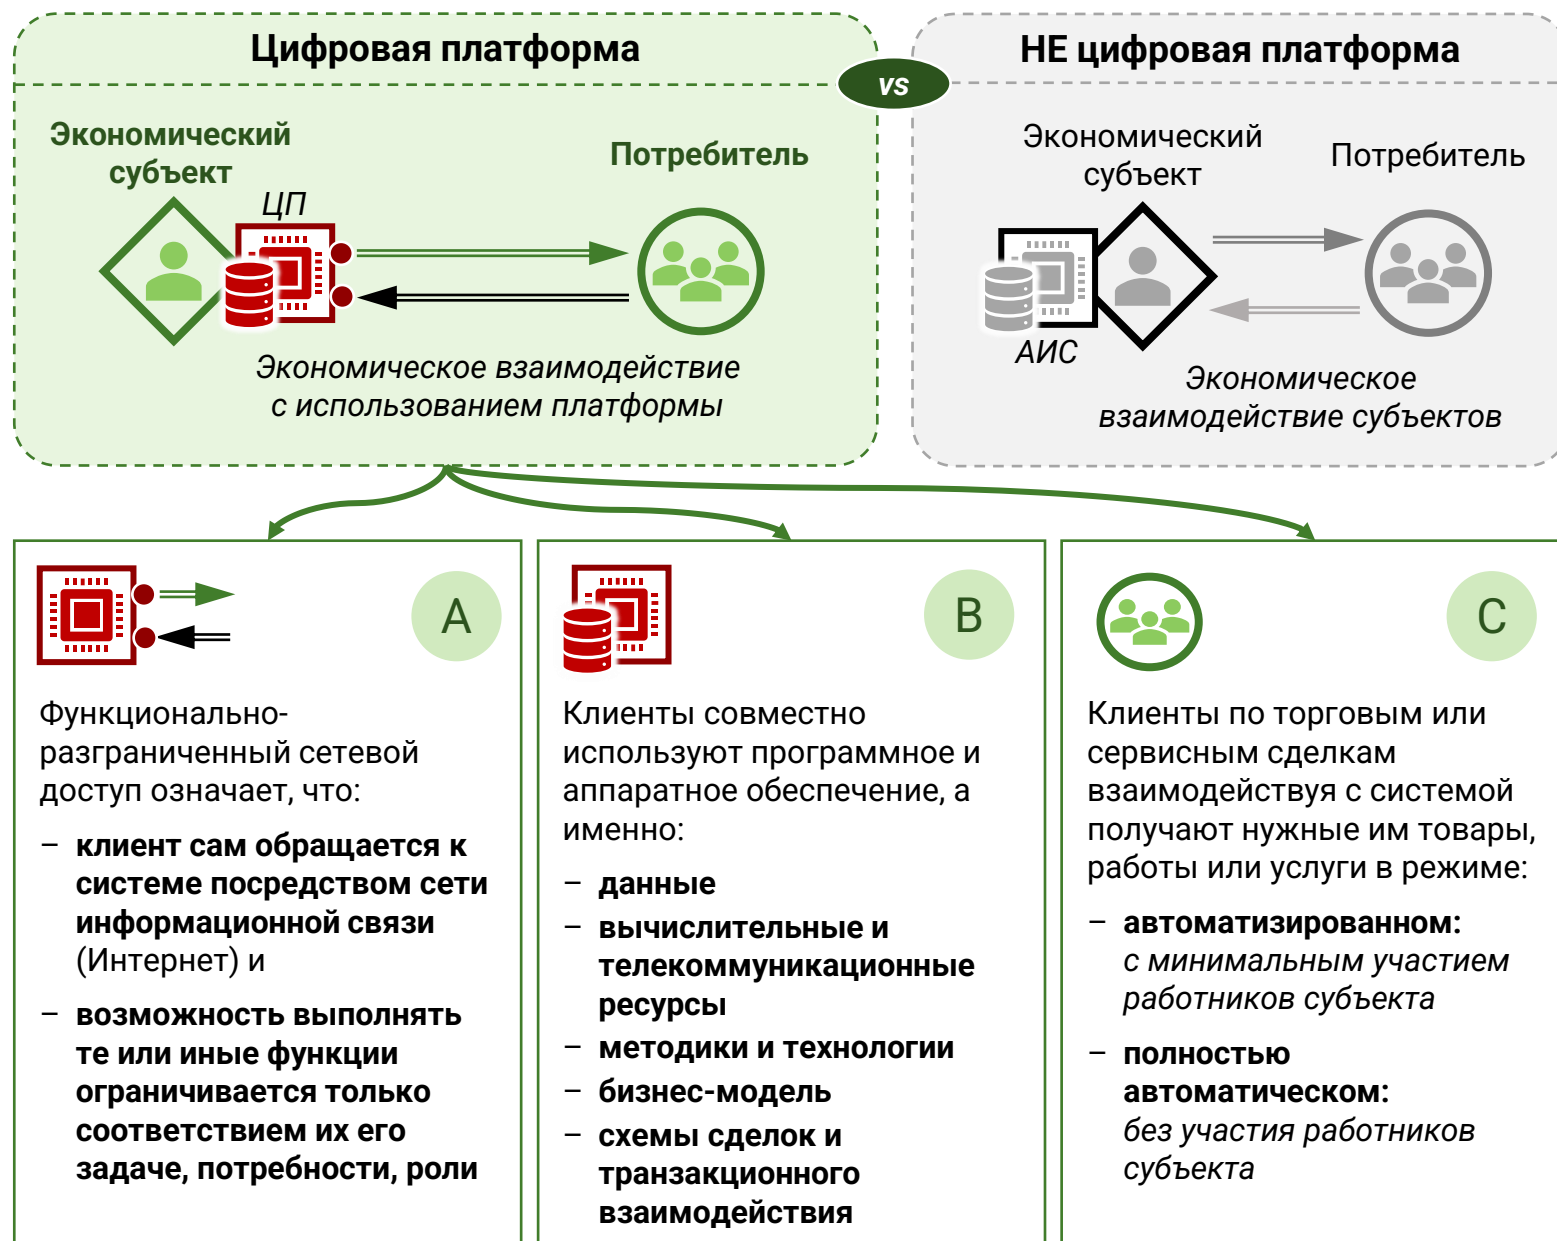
Цифровая платформа

vs

НЕ цифровая платформа

Экономический субъект

ЦП

Потребитель

Экономическое взаимодействие с использованием платформы

Экономический субъект

Потребитель

АИС

Экономическое взаимодействие субъектов

A

Функционально-разграниченный сетевой доступ означает, что:

– клиент сам обращается к системе посредством сети информационной связи (Интернет) и

– возможность выполнять те или иные функции ограничивается только соответствием их его задаче, потребности, роли

B

Клиенты совместно используют программное и аппаратное обеспечение, а именно:

– данные

– вычислительные и телекоммуникационные ресурсы

– методики и технологии

– бизнес-модель

– схемы сделок и транзакционного взаимодействия

C

Клиенты по торговым или сервисным сделкам взаимодействуя с системой получают нужные им товары, работы или услуги в режиме:

– автоматизированном: с минимальным участием работников субъекта

– полностью автоматическом: без участия работников субъекта